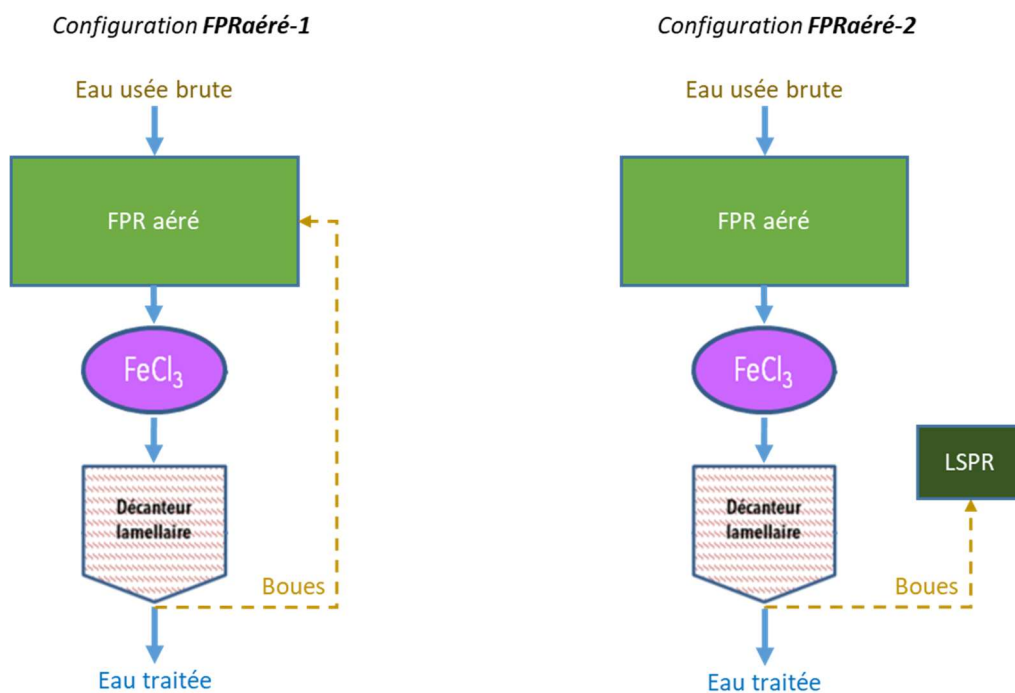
Configuration **FPRaéré-1**

Eau usée brute

FPR aéré

$FeCl_3$

Décanteur lamellaire

Boues

Eau traitée

Configuration **FPRaéré-2**

Eau usée brute

FPR aéré

$FeCl_3$

Décanteur lamellaire

LSPR

Boues

Eau traitée